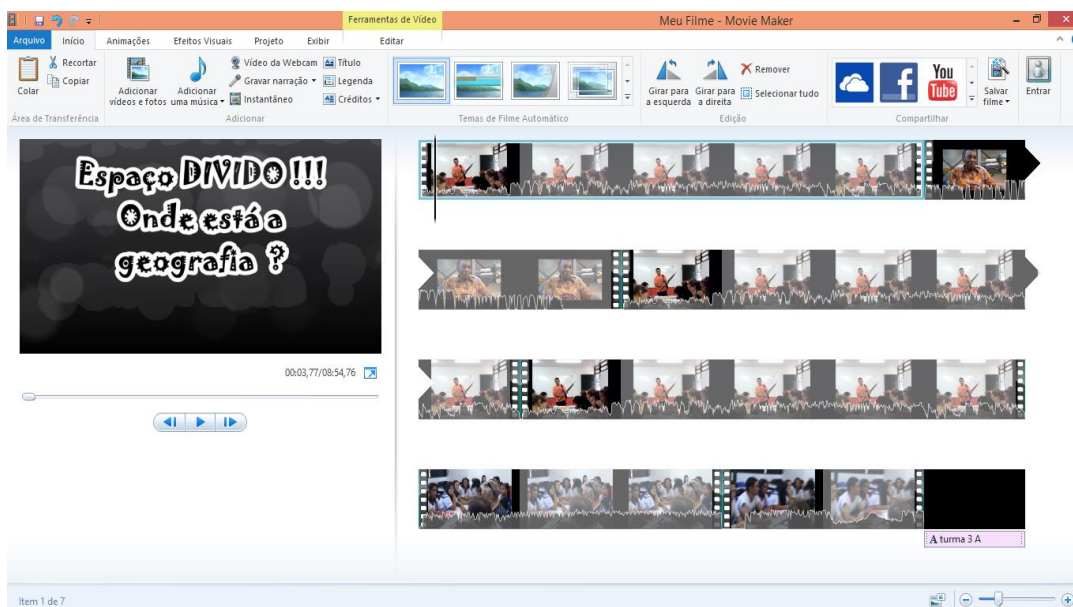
Ferramentas de Vídeo

Meu Filme - Movie Maker

Arquivo Início Animações Efeitos Visuais Projeto Exibir Editar

Colar Recortar Copiar
Área de Transferência

Adicionar vídeos e fotos Adicionar uma música Vídeo da Webcam Gravar narração Instantâneo Título Legenda Créditos
Adicionar

Temas de Filme Automático

Girar para a esquerda Girar para a direita Remover Selecionar tudo
Edição

You Tube Salvar filme
Compartilhar

Entrar

Espaço DIVIDO !!! Onde está a geografia ?

00:03,77/08:54,76

A turma 3 A

Item 1 de 7